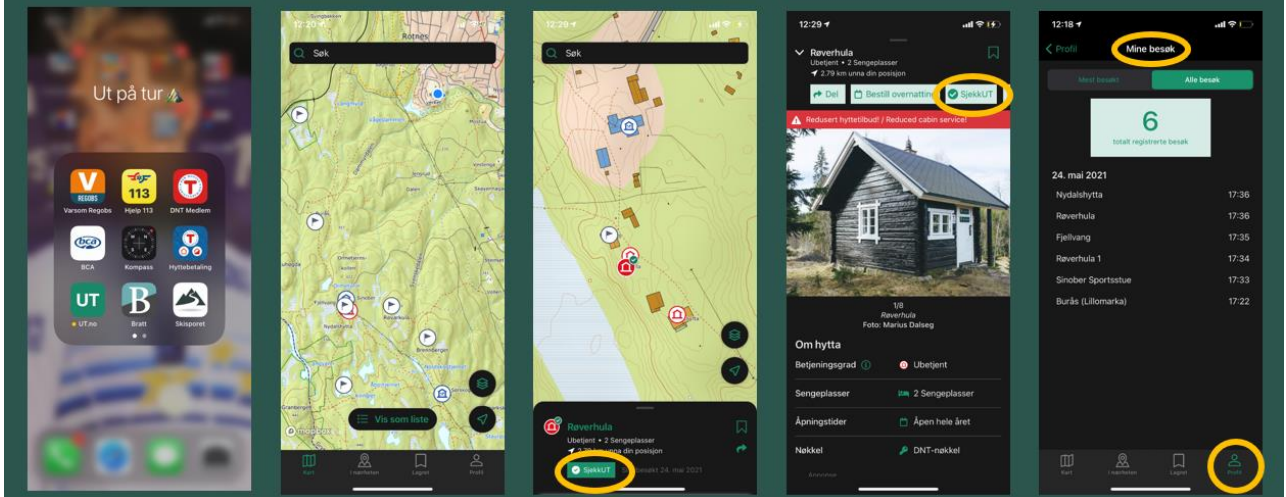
Ut på tur

V
REGOBS
Varsom Regobs

113
Hjelp 113

DNT Medlem

BCA

Kompass

Hyttebetaling

UT
UT.no

B
Bratt

Skisporet

12:20

Søk

Rotnes

Vis som liste

mapbox

Kart

I nærheten

Lagret

Profil

12:20

Søk

Røverhula

Ubetjent • 2 Sengeplasser

2.79 km unna din posisjon

SjekkUT

Besøkt 24. mai 2021

12:29

Røverhula

Ubetjent • 2 Sengeplasser

2.79 km unna din posisjon

Del

Bestill overnatting

SjekkUT

Redusert hyttetilbud! / Reduced cabin service!

1/8

Røverhula

Foto: Marius Dalseg

Om hytta

Betjeningsgrad

Ubetjent

Sengeplasser

2 Sengeplasser

Åpningstider

Åpen hele året

Nøkkel

DNT-nøkkel

12:18

Profil

Mine besøk

Mest besøkt

Alle besøk

6

totalt registrerte besøk

24. mai 2021

| | |
|---|---|
| Nydalshytta | 17:36 |
| Røverhula | 17:36 |
| Fjellvang | 17:35 |
| Røverhula 1 | 17:34 |
| Sinober Sportsstue | 17:33 |
| Burås (Lillomarka) | 17:22 |

Kart

I nærheten

Lagret

Profil